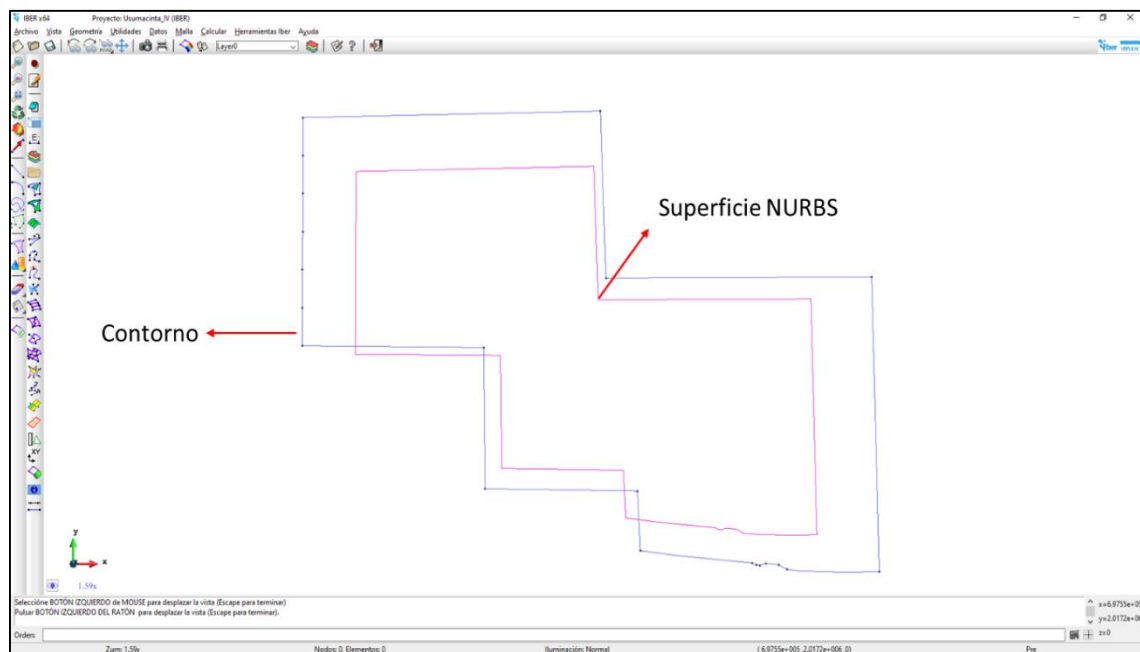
IBER x64 Proyecto: Usumacinta_IV (IBER)

Archivo Vista Geometría Utilidades Datos Malla Calcular Herramientas Iber Ayuda

Layer0

Iber

Superficie NURBS

Contorno

y

x

1.59x

Seleccione BOTÓN IZQUIERDO de MOUSE para desplazar la vista (Escape para terminar)
Pulsar BOTÓN IZQUIERDO DEL RATÓN para desplazar la vista (Escape para terminar).

x=6.9755e+0
y=2.0172e+0
z=0

Orden:

Zum: 1.59x Nodos: 0, Elementos: 0 Iluminación: Normal ( 6.9755e+005 ,2.0172e+006 ,0) Pre